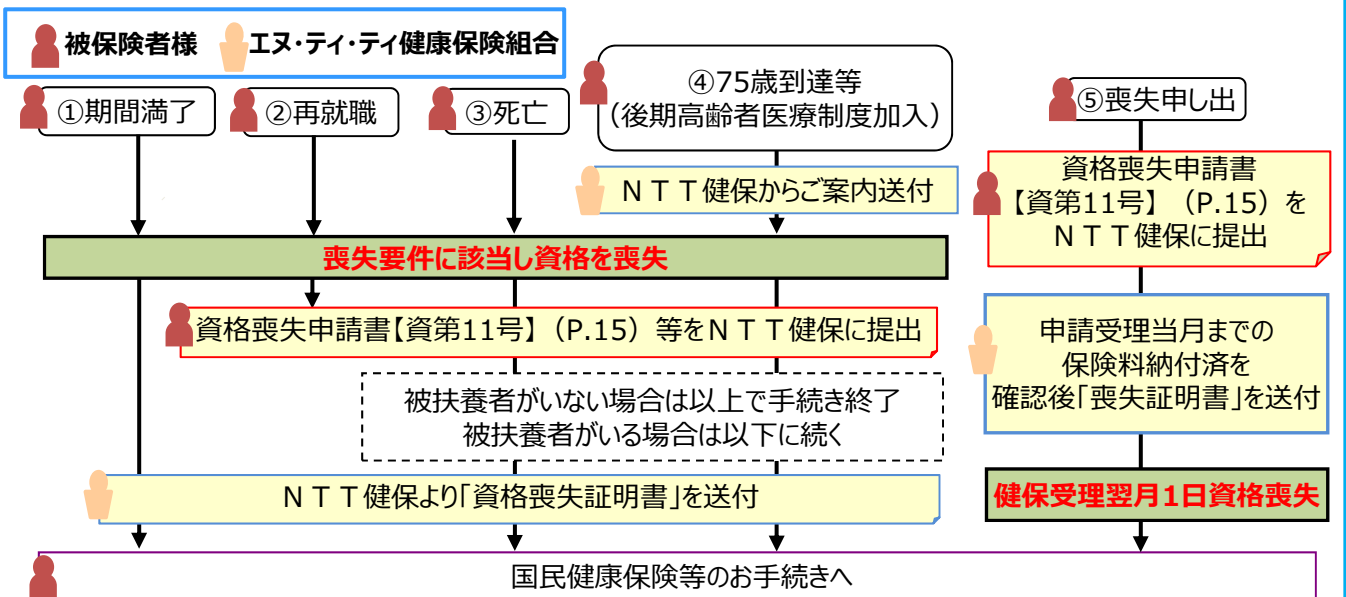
被保険者様　エヌ・ティ・ティ健康保険組合

①期間満了

②再就職

③死亡

④75歳到達等
（後期高齢者医療制度加入）

ＮＴＴ健保からご案内送付

⑤喪失申し出

資格喪失申請書
【資第11号】（P.15）を
ＮＴＴ健保に提出

喪失要件に該当し資格を喪失

資格喪失申請書【資第11号】（P.15）等をＮＴＴ健保に提出

申請受理当月までの
保険料納付済を
確認後「喪失証明書」を送付

被扶養者がいない場合は以上で手続き終了
被扶養者がいる場合は以下に続く

ＮＴＴ健保より「資格喪失証明書」を送付

健保受理翌月１日資格喪失

国民健康保険等のお手続きへ